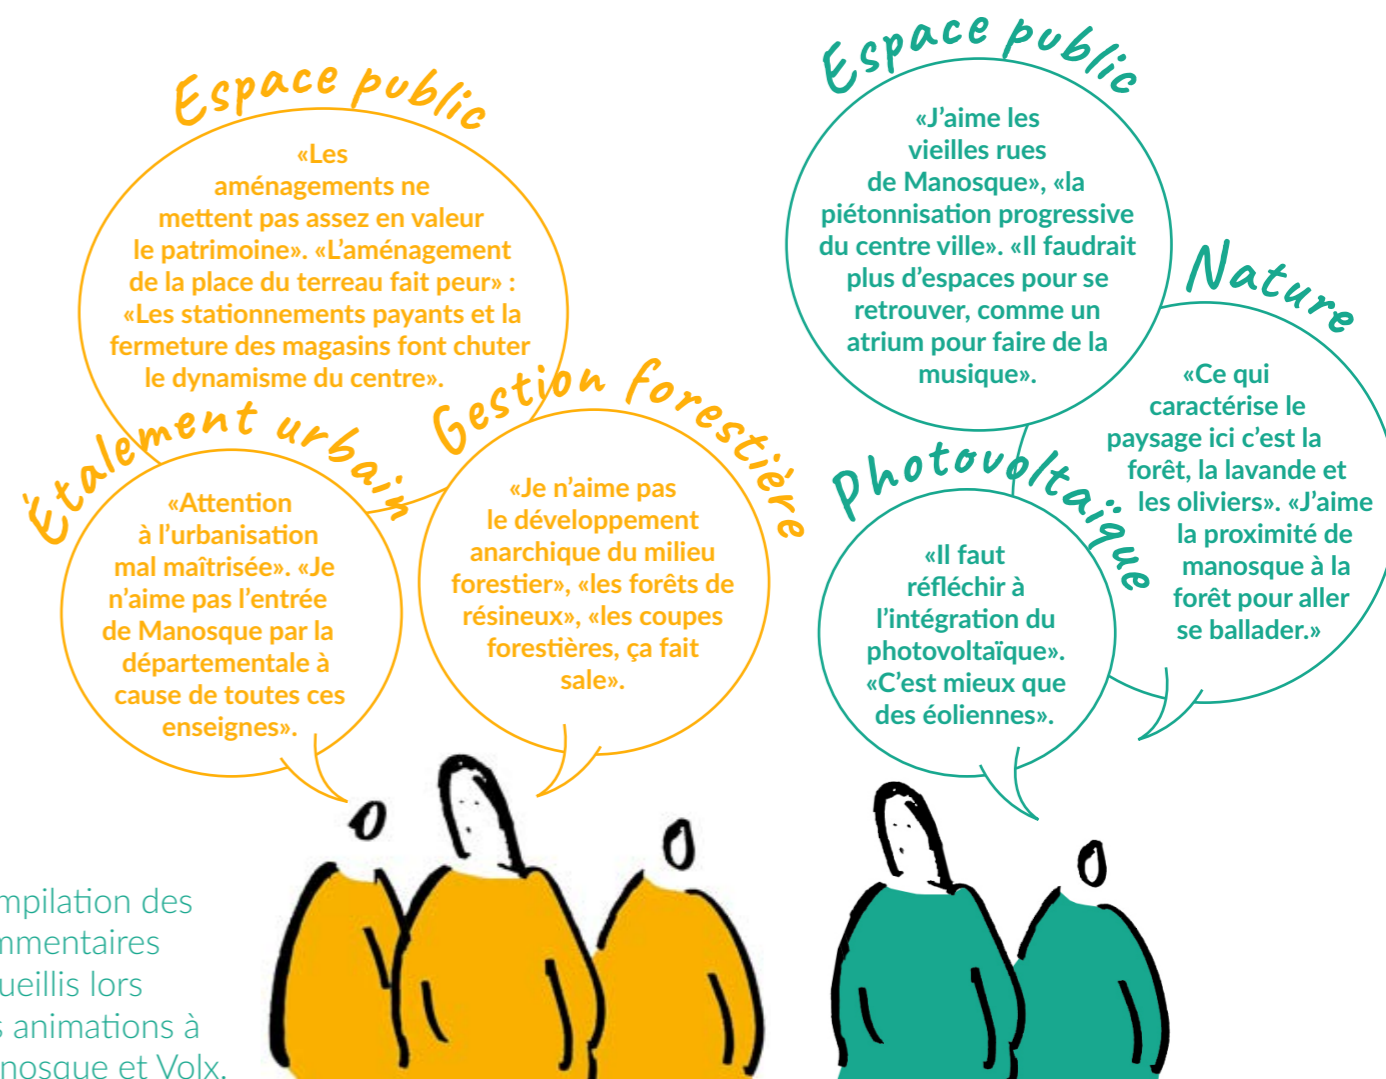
Espace public

«Les aménagements ne mettent pas assez en valeur le patrimoine». «L'aménagement de la place du terreau fait peur» : «Les stationnements payants et la fermeture des magasins font chuter le dynamisme du centre».

Étalement urbain

«Attention à l'urbanisation mal maîtrisée». «Je n'aime pas l'entrée de Manosque par la départementale à cause de toutes ces enseignes».

Gestion forestière

«Je n'aime pas le développement anarchique du milieu forestier», «les forêts de résineux», «les coupes forestières, ça fait sale».

Espace public

«J'aime les vieilles rues de Manosque», «la piétonnisation progressive du centre ville». «Il faudrait plus d'espaces pour se retrouver, comme un atrium pour faire de la musique».

Nature

«Ce qui caractérise le paysage ici c'est la forêt, la lavande et les oliviers». «J'aime la proximité de manosque à la forêt pour aller se balader.»

Photovoltaïque

«Il faut réfléchir à l'intégration du photovoltaïque». «C'est mieux que des éoliennes».

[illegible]mpilation des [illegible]mmentaires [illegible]ueillis lors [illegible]s animations à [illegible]nosque et Volx.